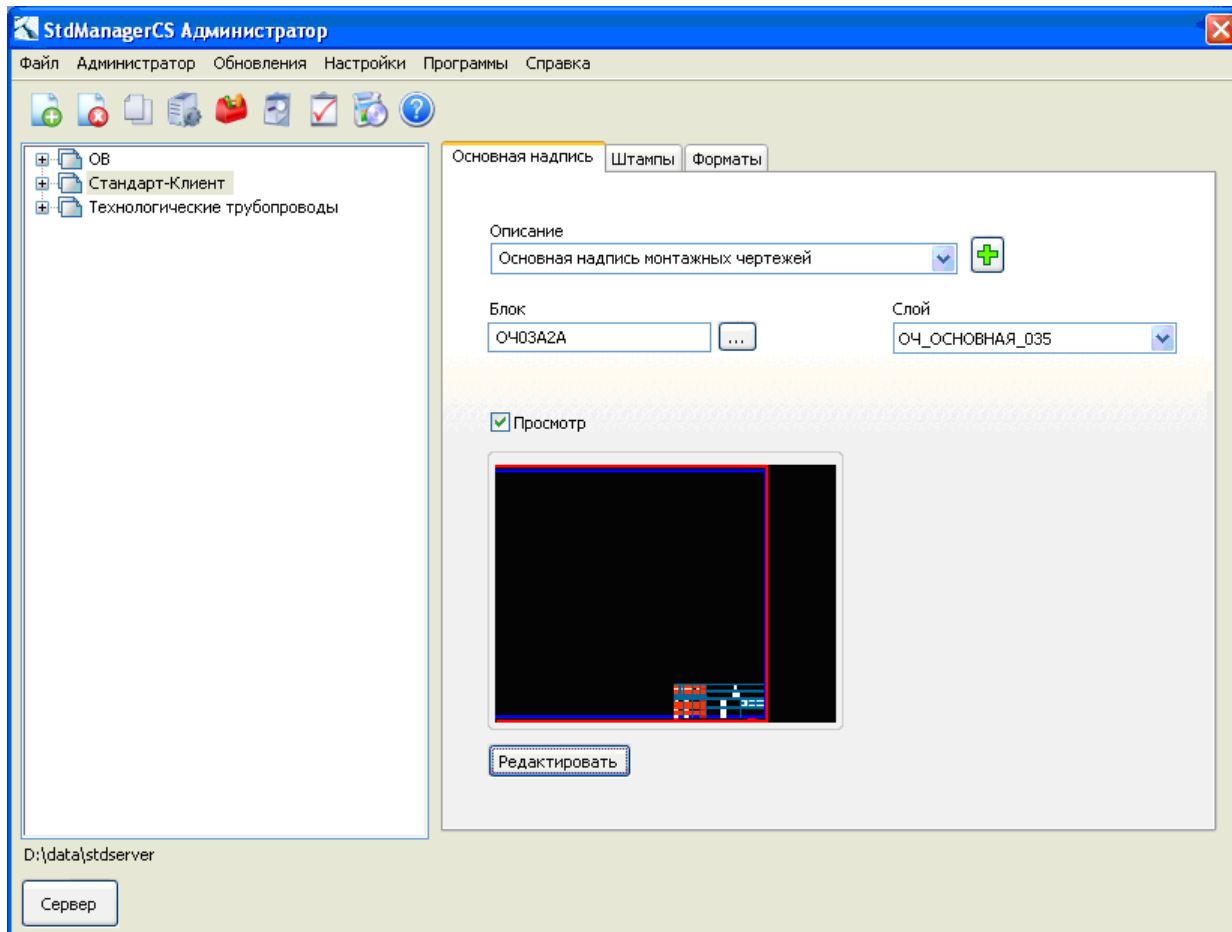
StdManagerCS Администратор

Файл Администратор Обновления Настройки Программы Справка

ОВ
Стандарт-Клиент
Технологические трубопроводы

Основная надпись | Штампы | Форматы

Описание
Основная надпись монтажных чертежей

Блок
ОЧ03А2А
...

Слой
ОЧ_ОСНОВНАЯ_035

Просмотр

Редактировать

D:\data\stdserver

Сервер